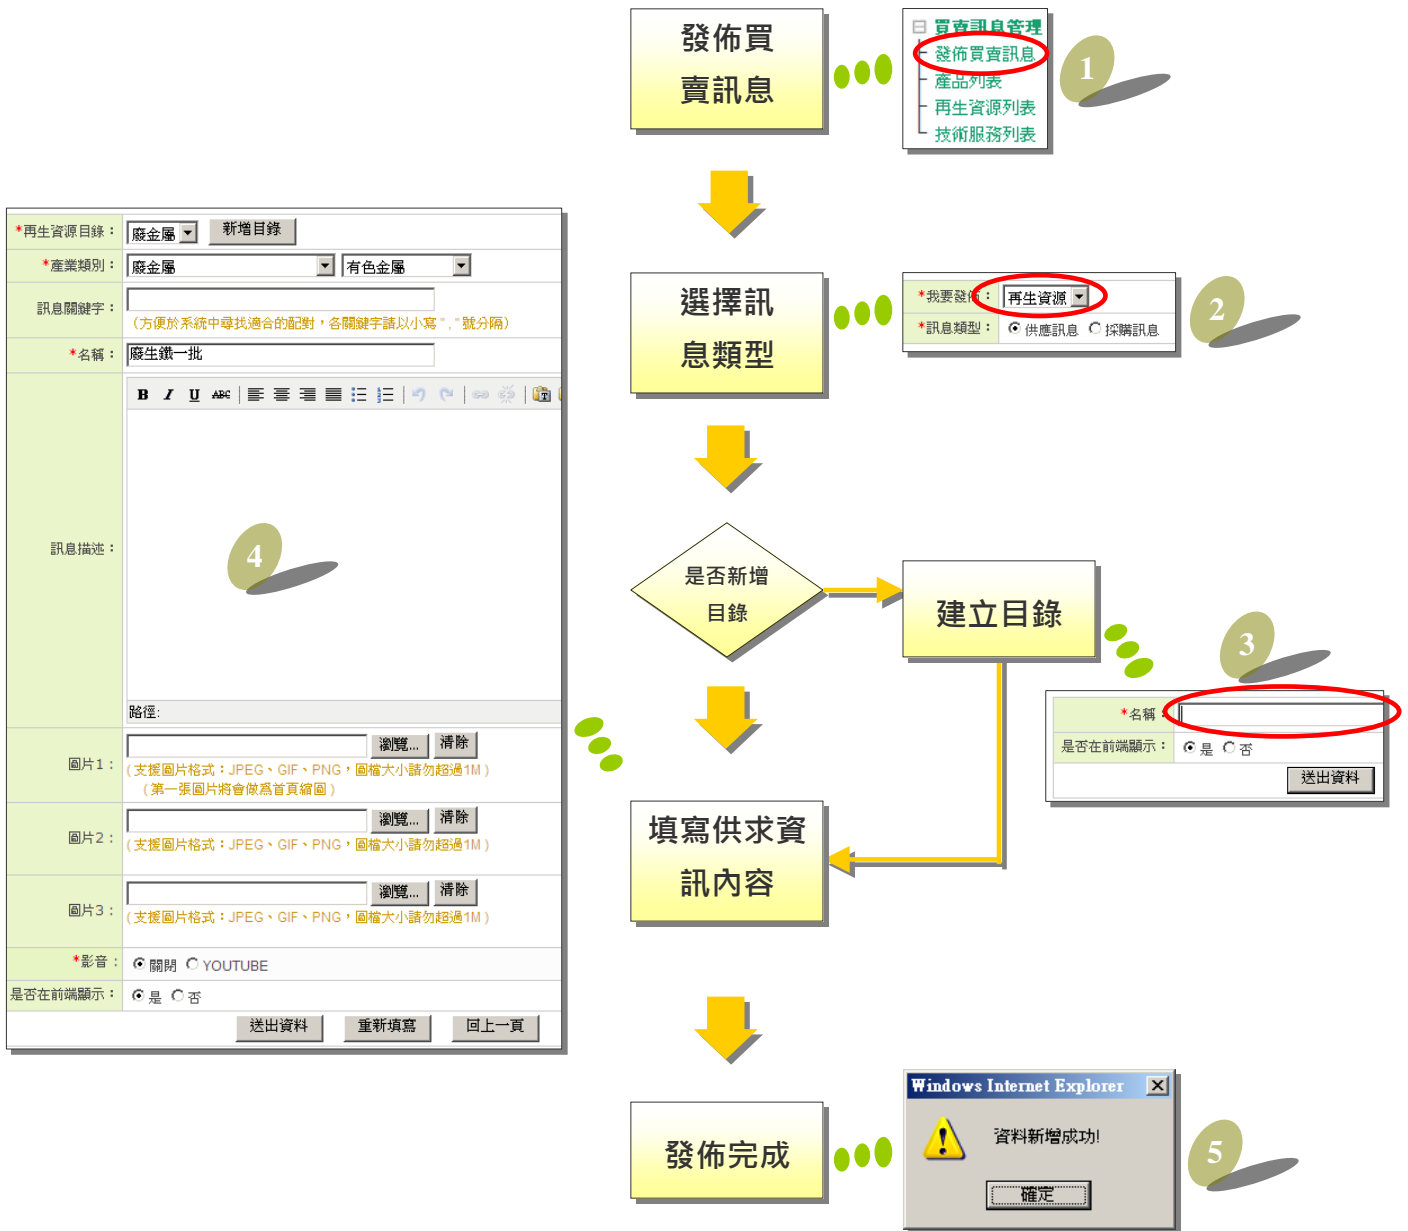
發佈買賣訊息

買賣訊息管理
發佈買賣訊息
產品列表
再生資源列表
技術服務列表

1

選擇訊息類型

*我要發佈： 再生資源
*訊息類型： 供應訊息 採購訊息

2

是否新增目錄

建立目錄

3

*名稱：
是否在前端顯示： 是 否
送出資料

填寫供求資訊內容

發佈完成

Windows Internet Explorer
資料新增成功!
確定

5

*再生資源目錄： 廢金屬 新增目錄
*產業類別： 廢金屬 有色金屬
訊息關鍵字：
（方便於系統中尋找適合的配對，各關鍵字請以小寫 " , " 號分隔）
*名稱： 廢生鐵一批
B I U ABC
訊息描述：
4
路徑:
圖片1： 瀏覽... 清除
（支援圖片格式：JPEG、GIF、PNG，圖檔大小請勿超過1M）
（第一張圖片將會做為首頁縮圖）
圖片2： 瀏覽... 清除
（支援圖片格式：JPEG、GIF、PNG，圖檔大小請勿超過1M）
圖片3： 瀏覽... 清除
（支援圖片格式：JPEG、GIF、PNG，圖檔大小請勿超過1M）
*影音： 關閉 YOUTUBE
是否在前端顯示： 是 否
送出資料 重新填寫 回上一頁